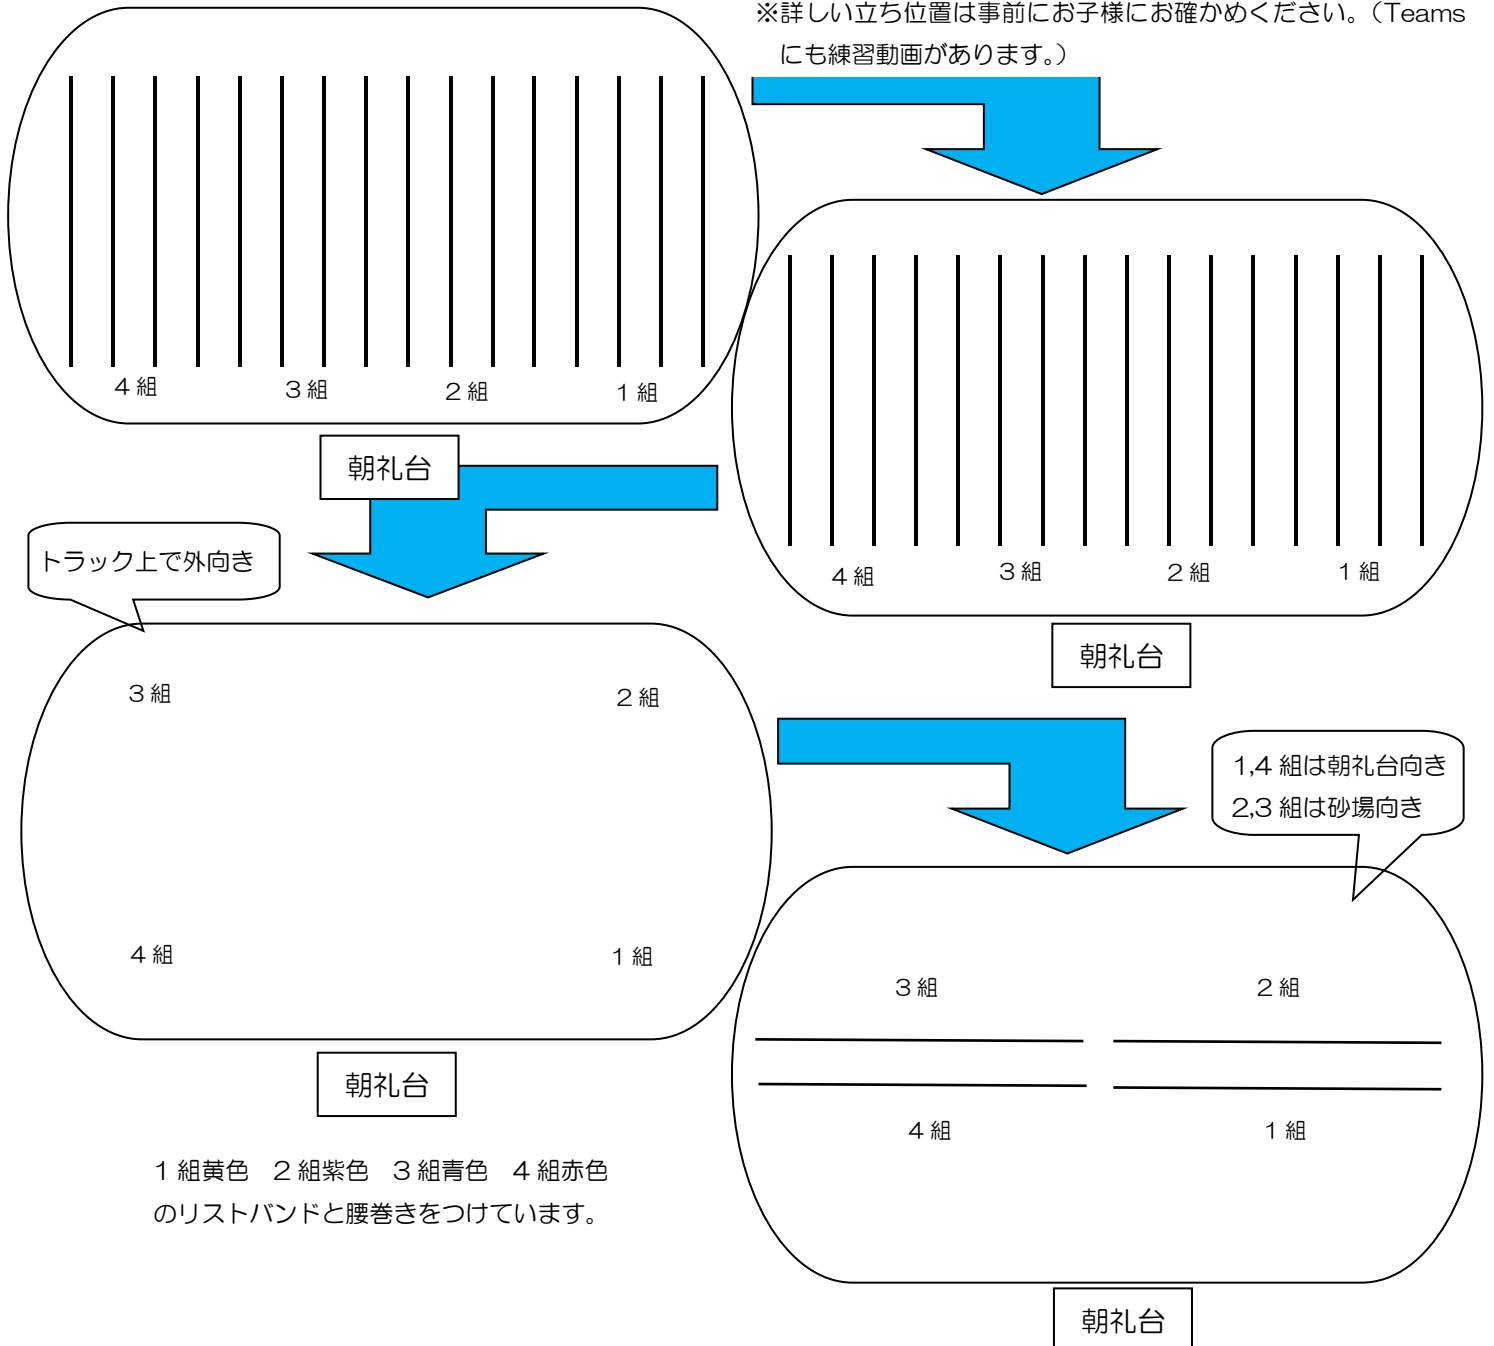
※詳しい立ち位置は事前にお子様にお確かめください。（Teams にも練習動画があります。）

４組　３組　２組　１組

朝礼台

４組　３組　２組　１組

朝礼台

トラック上で外向き

３組　２組

４組　１組

朝礼台

１組黄色　２組紫色　３組青色　４組赤色
のリストバンドと腰巻きをつけています。

1,4 組は朝礼台向き
2,3 組は砂場向き

３組　２組

４組　１組

朝礼台